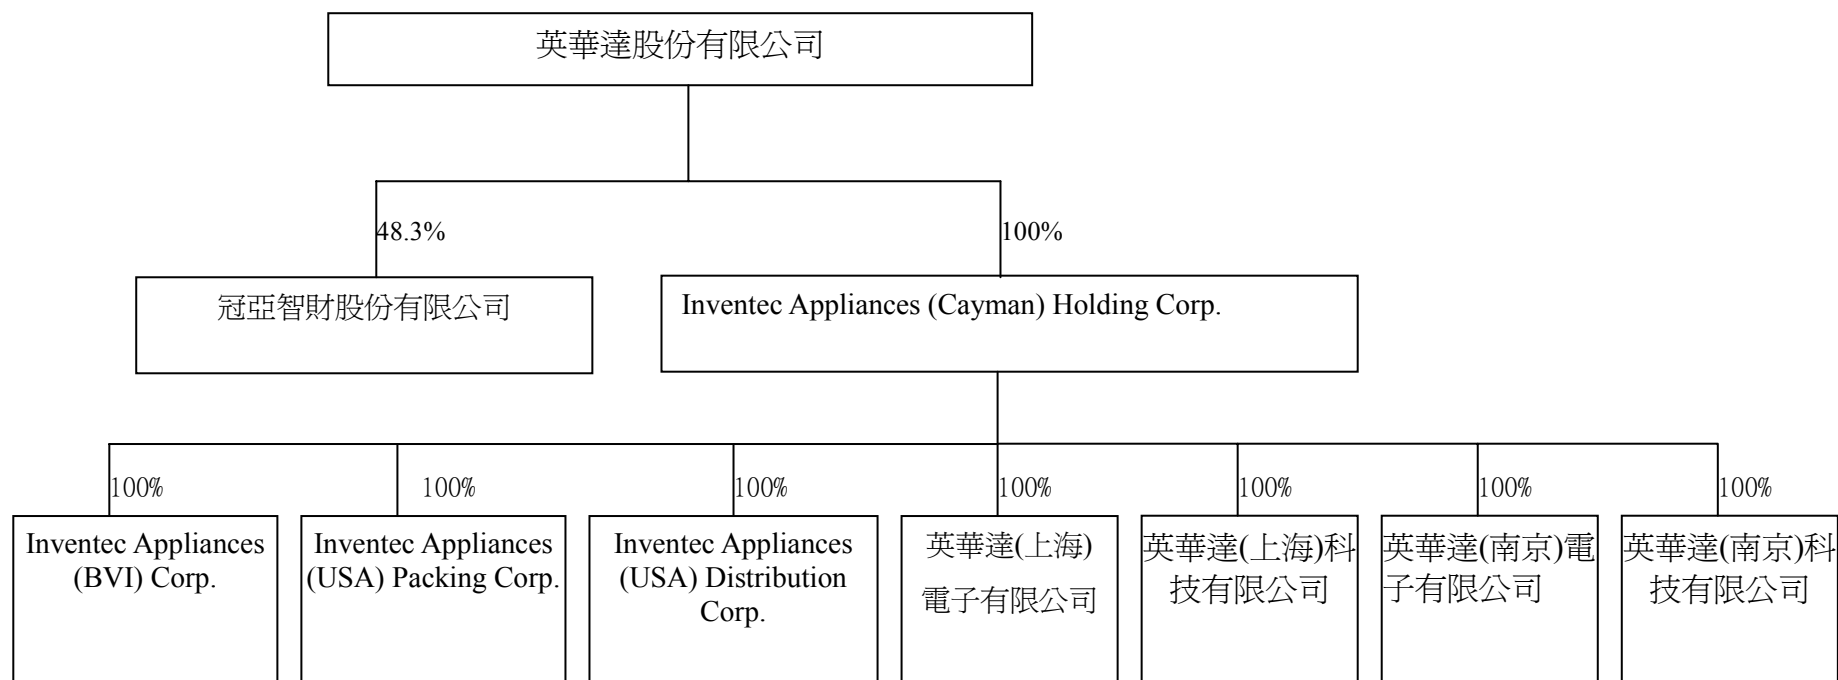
英華達股份有限公司

48.3%

100%

冠亞智財股份有限公司

Inventec Appliances (Cayman) Holding Corp.

100%

100%

100%

100%

100%

100%

100%

Inventec Appliances (BVI) Corp.

Inventec Appliances (USA) Packing Corp.

Inventec Appliances (USA) Distribution Corp.

英華達(上海)電子有限公司

英華達(上海)科技有限公司

英華達(南京)電子有限公司

英華達(南京)科技有限公司